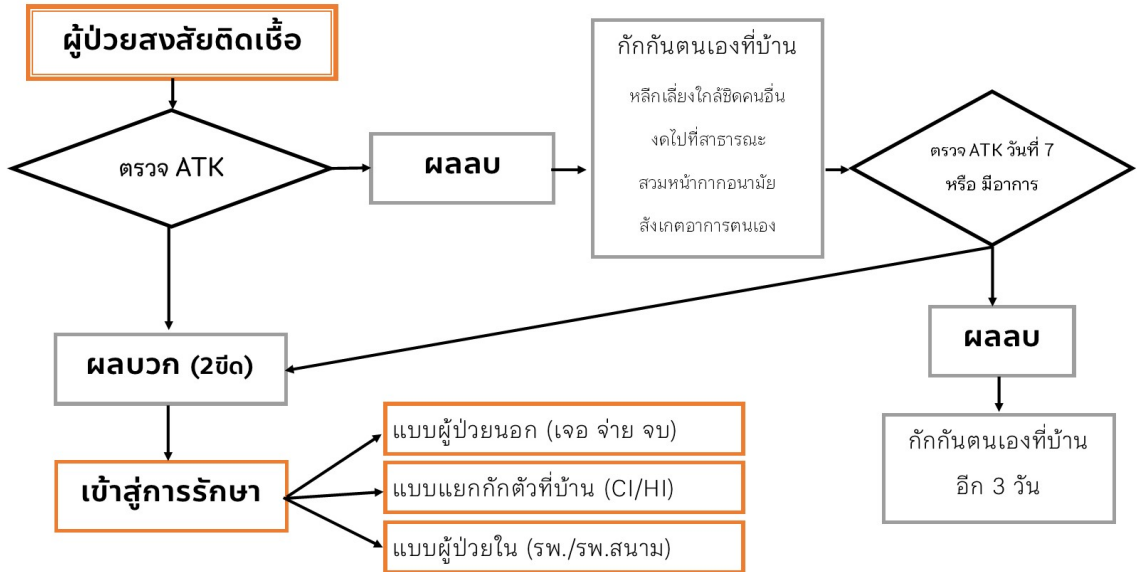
ผู้ป่วยสงสัยติดเชื้อ

ตรวจ ATK

ผลลบ

กักกันตนเองที่บ้าน

หลีกเลี่ยงใกล้ชิดคนอื่น

งดไปที่สาธารณะ

สวมหน้ากากอนามัย

สังเกตอาการตนเอง

ตรวจ ATK วันที่ 7 หรือ มีอาการ

ผลบวก (2ขีด)

ผลลบ

เข้าสู่การรักษา

แบบผู้ป่วยนอก (เจอ จ่าย จบ)

แบบแยกกักตัวที่บ้าน (CI/HI)

แบบผู้ป่วยใน (รพ./รพ.สนาม)

กักกันตนเองที่บ้าน อีก 3 วัน